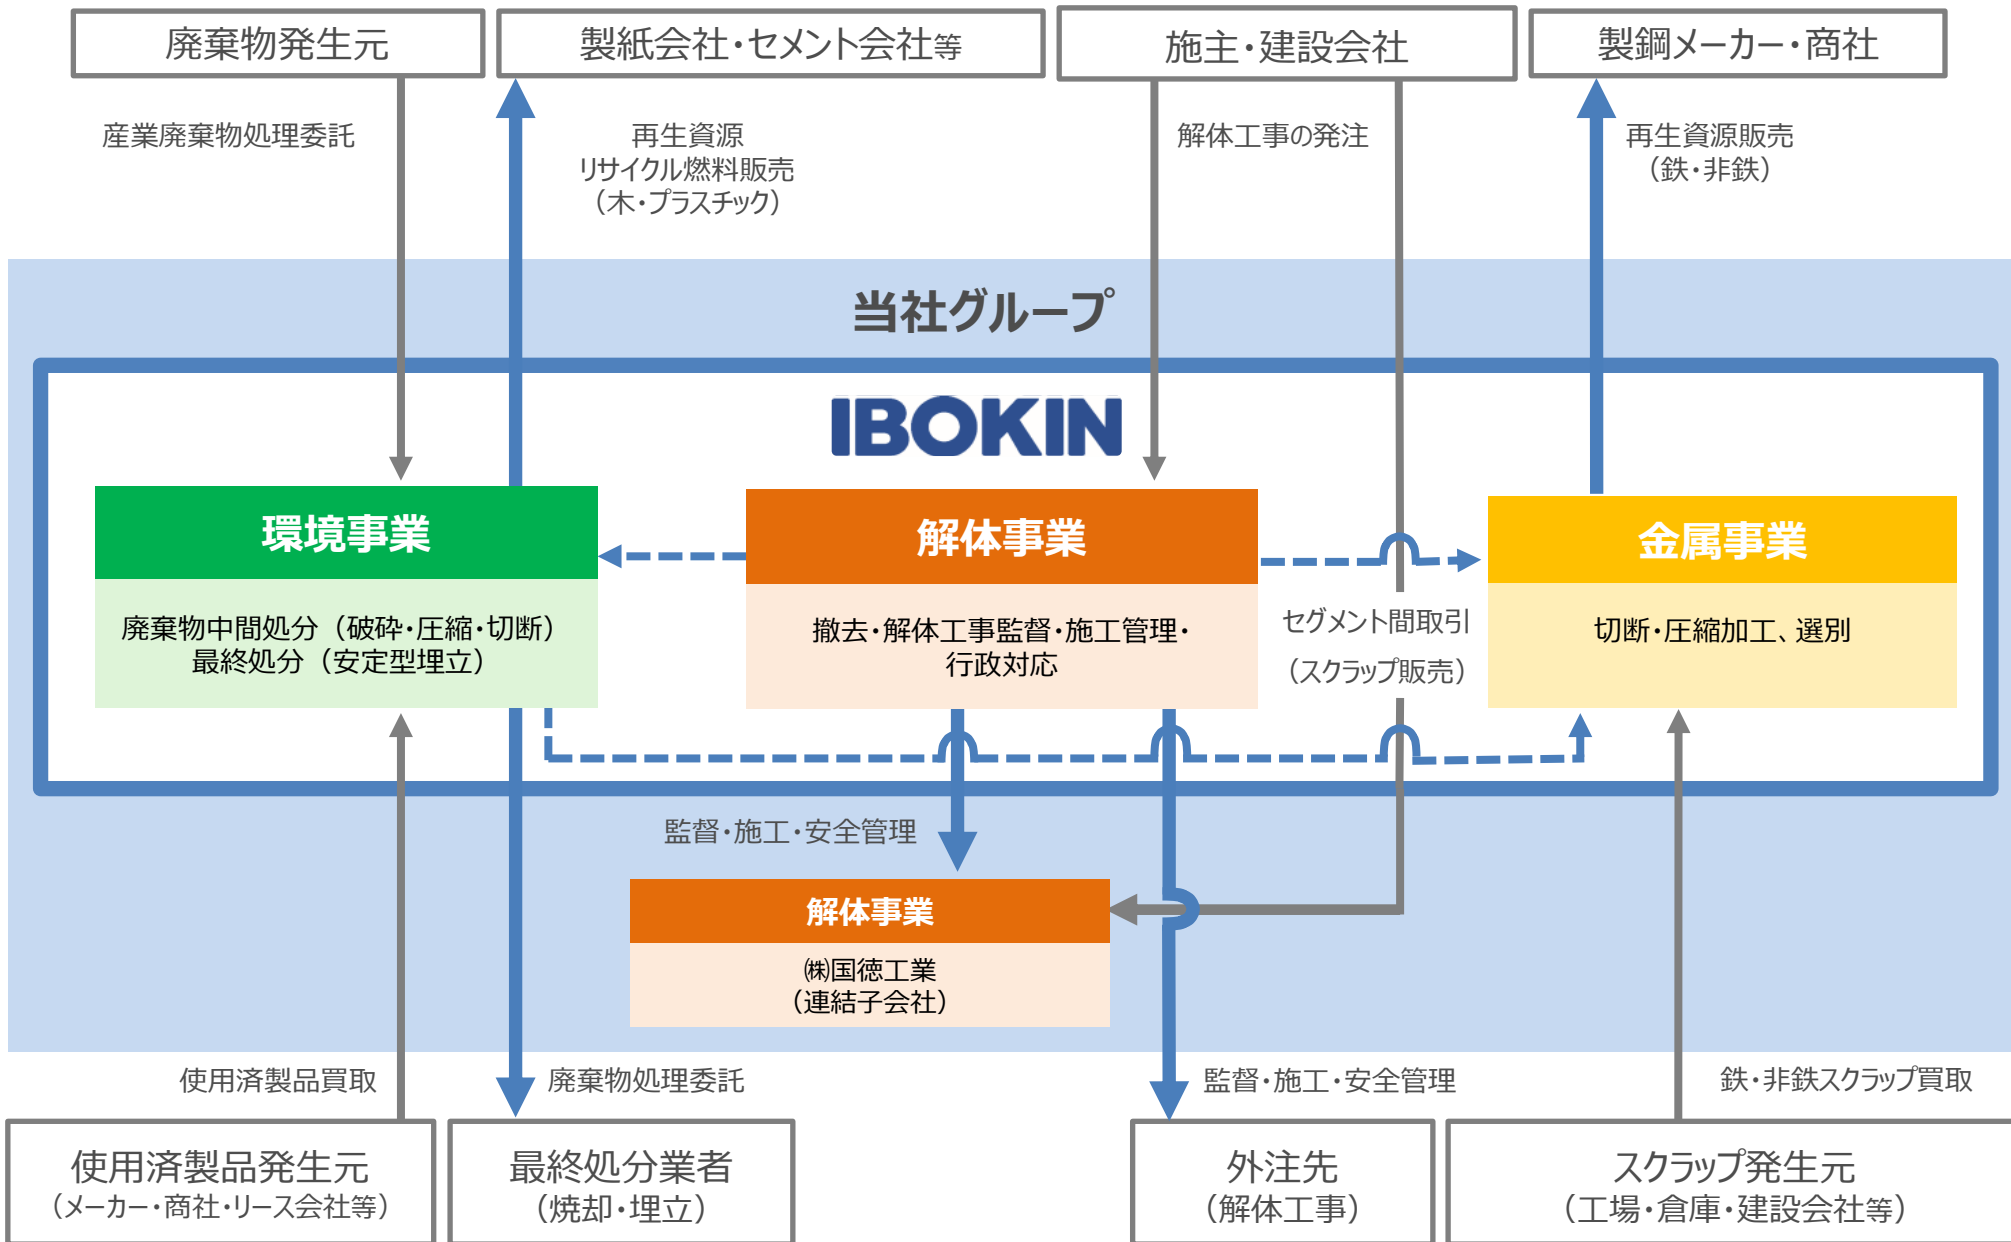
廃棄物発生元

製紙会社・セメント会社等

施主・建設会社

製鋼メーカー・商社

産業廃棄物処理委託

再生資源
リサイクル燃料販売
（木・プラスチック）

解体工事の発注

再生資源販売
（鉄・非鉄）

当社グループ

IBOKIN

環境事業

廃棄物中間処分（破砕・圧縮・切断）
最終処分（安定型埋立）

解体事業

撤去・解体工事監督・施工管理・
行政対応

セグメント間取引
（スクラップ販売）

金属事業

切断・圧縮加工、選別

監督・施工・安全管理

解体事業

㈱国徳工業
（連結子会社）

使用済製品買取

廃棄物処理委託

監督・施工・安全管理

鉄・非鉄スクラップ買取

使用済製品発生元
（メーカー・商社・リース会社等）

最終処分業者
（焼却・埋立）

外注先
（解体工事）

スクラップ発生元
（工場・倉庫・建設会社等）